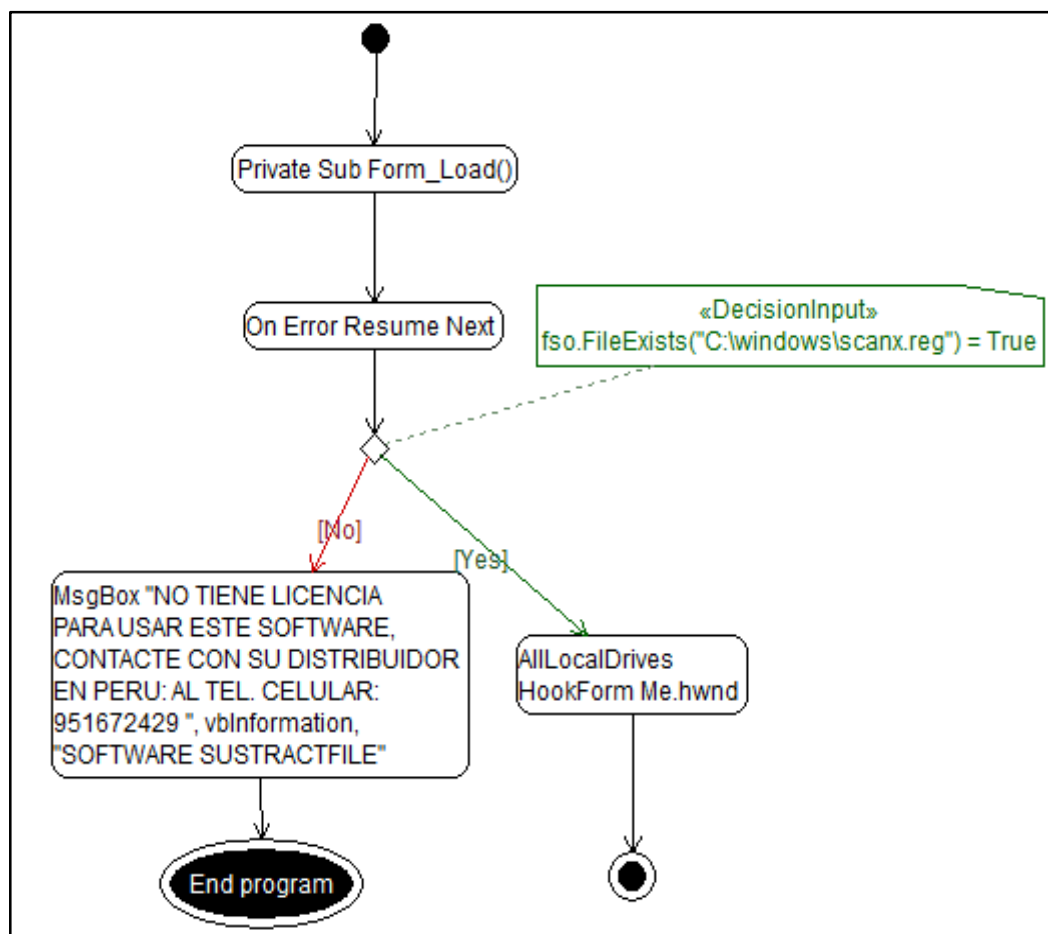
Private Sub Form_Load()

On Error Resume Next

«DecisionInput»
fso.FileExists("C:\windows\scanx.reg") = True

[No]

[Yes]

MsgBox "NO TIENE LICENCIA PARA USAR ESTE SOFTWARE, CONTACTE CON SU DISTRIBUIDOR EN PERU: AL TEL. CELULAR: 951672429 ", vbInformation, "SOFTWARE SUSTRACTFILE"

AllLocalDrives
HookForm Me.hwnd

End program